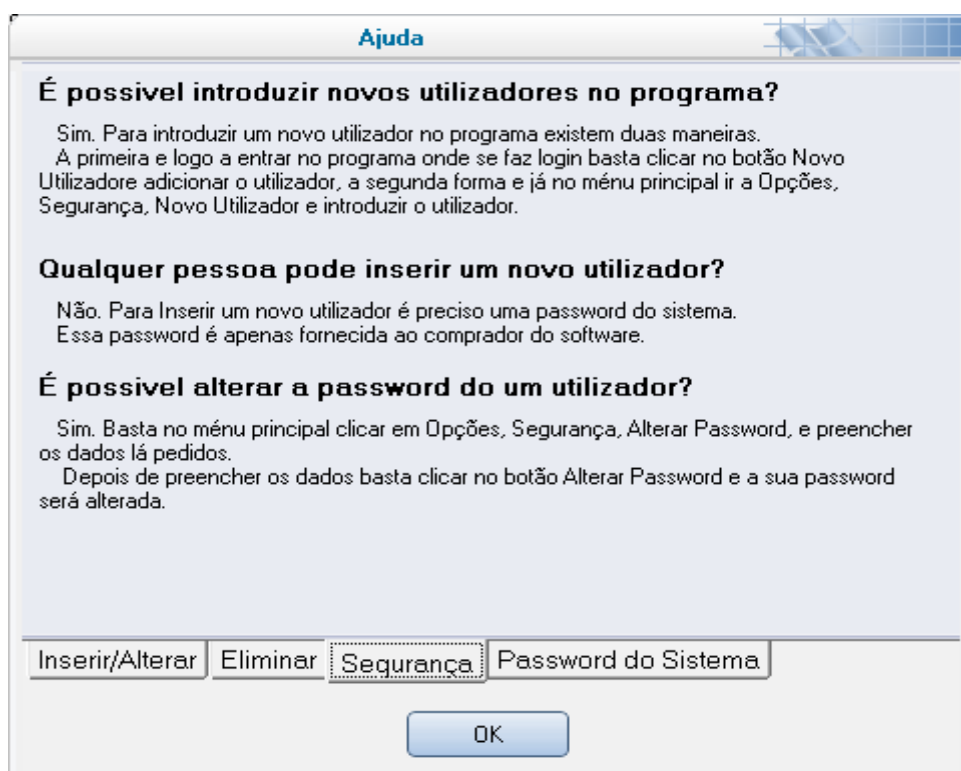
Ajuda

É possivel introduzir novos utilizadores no programa?

Sim. Para introduzir um novo utilizador no programa existem duas maneiras.
A primeira e logo a entrar no programa onde se faz login basta clicar no botão Novo Utilizadore adicionar o utilizador, a segunda forma e já no ménu principal ir a Opções, Segurança, Novo Utilizador e introduzir o utilizador.

Qualquer pessoa pode inserir um novo utilizador?

Não. Para Inserir um novo utilizador é preciso uma password do sistema.
Essa password é apenas fornecida ao comprador do software.

É possivel alterar a password do um utilizador?

Sim. Basta no ménu principal clicar em Opções, Segurança, Alterar Password, e preencher os dados lá pedidos.
Depois de preencher os dados basta clicar no botão Alterar Password e a sua password será alterada.

Inserir/Alterar | Eliminar | Segurança | Password do Sistema

OK